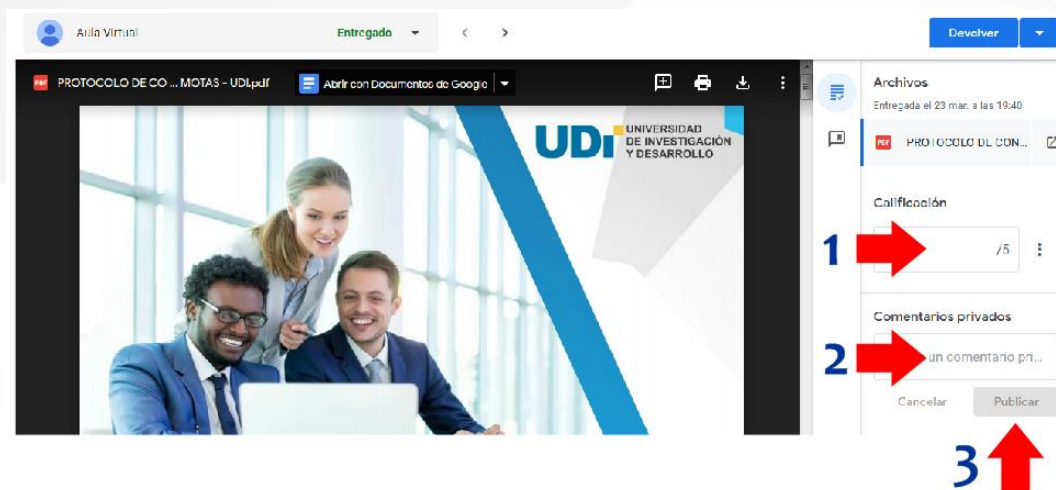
Aula Virtual

Entregado

Devolver

PROTOCOLO DE CO ... MOTAS - UDI.pdf

Abrir con Documentos de Google

UDI UNIVERSIDAD DE INVESTIGACIÓN Y DESARROLLO

Archivos

Entregada el 23 mar. a las 19:40

PROTOCOLO DE CON...

Calificación

1

/5

Comentarios privados

2

un comentario pri...

Cancelar

Publicar

3